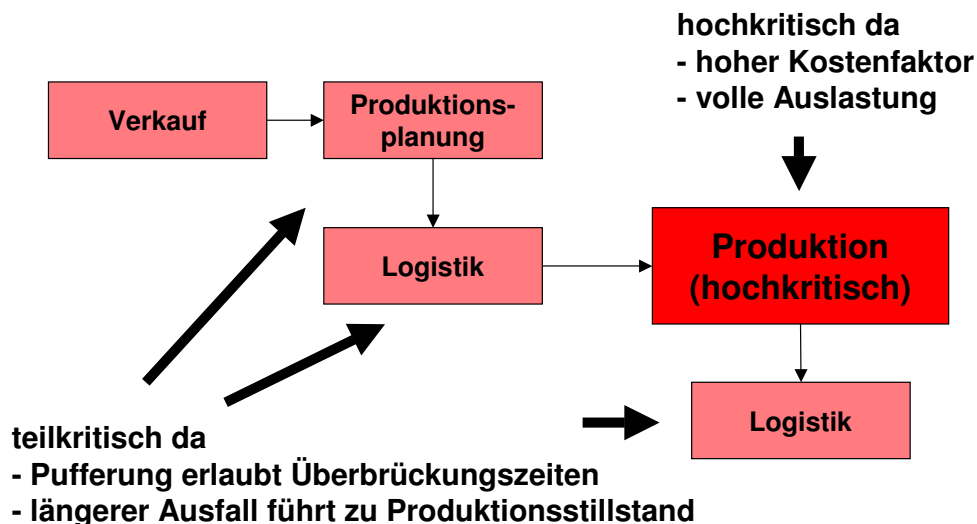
hochkritisch da
- hoher Kostenfaktor
- volle Auslastung

Verkauf

Produktionsplanung

Logistik

Produktion (hochkritisch)

Logistik

teilkritisch da
- Pufferung erlaubt Überbrückungszeiten
- längerer Ausfall führt zu Produktionsstillstand